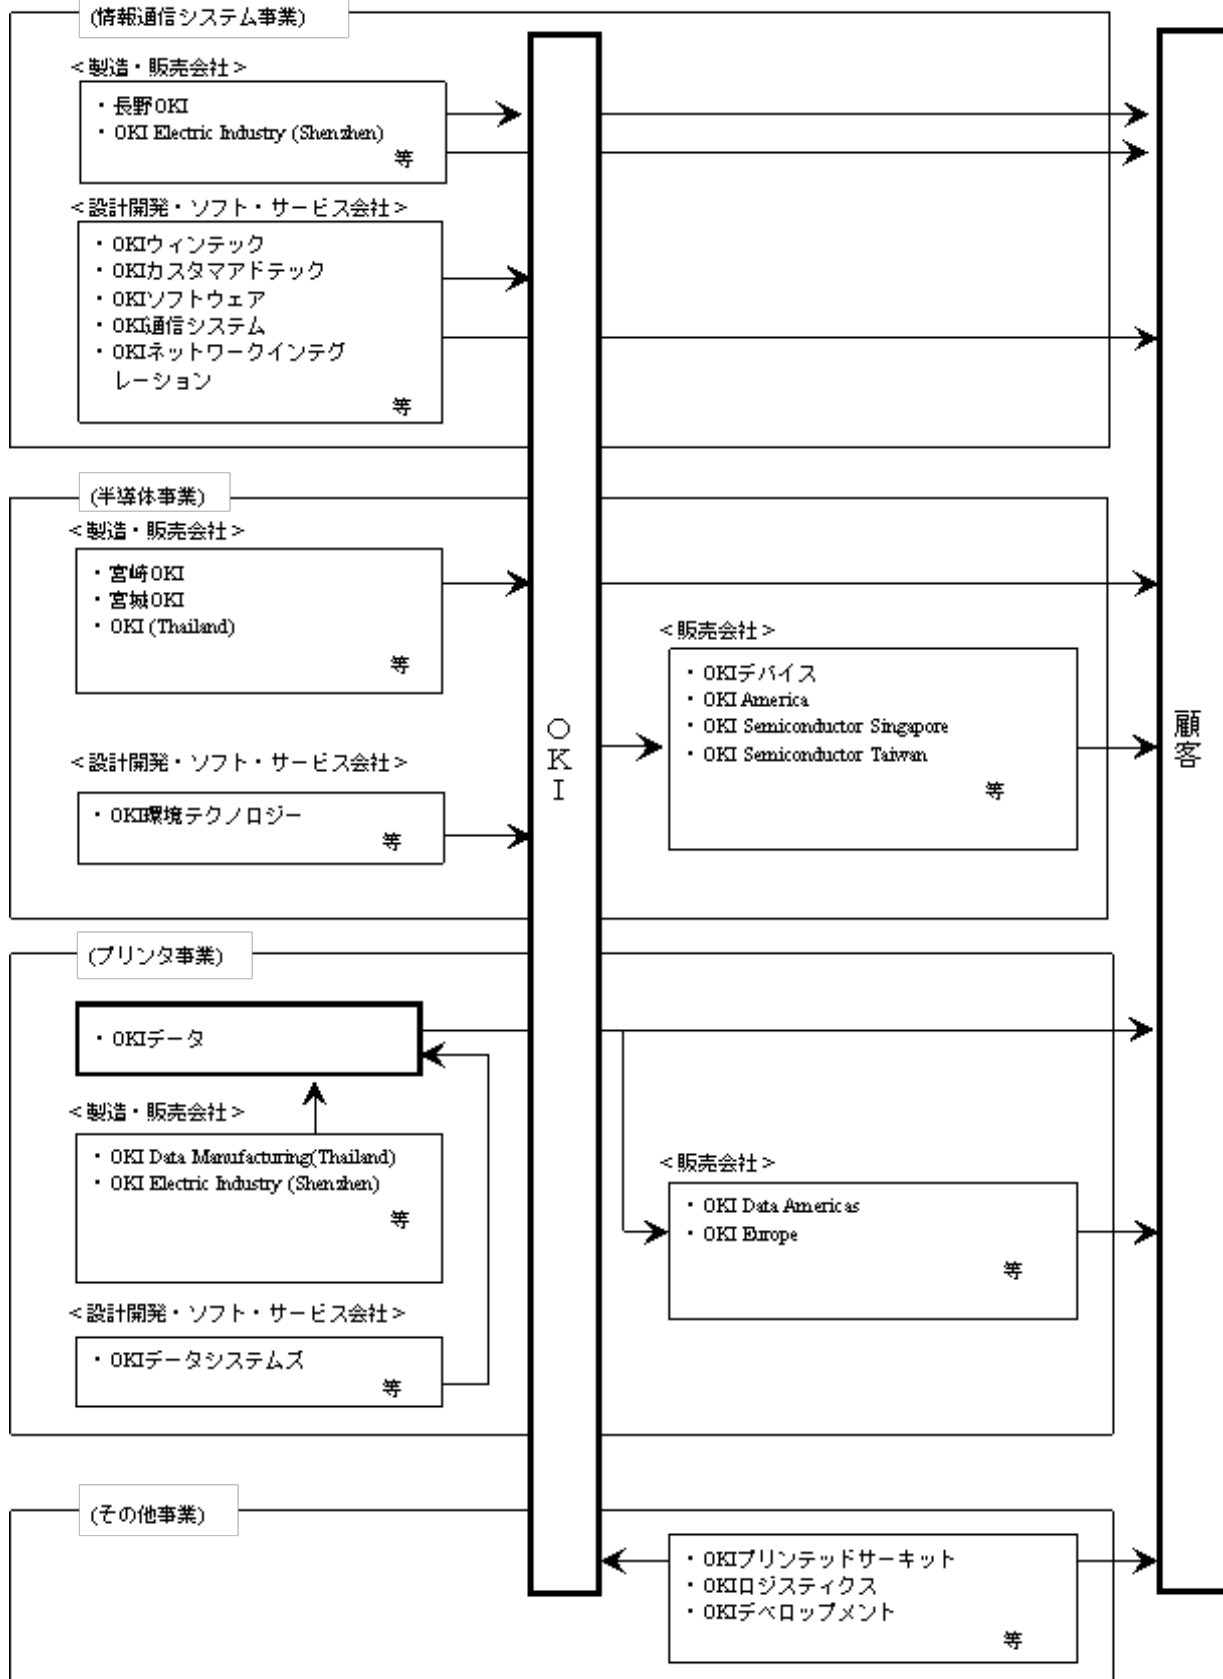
(情報通信システム事業)

<製造・販売会社>
・長野OKI
・OKI Electric Industry (Shenzhen)
等

<設計開発・ソフト・サービス会社>
・OKIウィンテック
・OKIカスタマアドテック
・OKIソフトウェア
・OKI通信システム
・OKIネットワークインテグレーション
等

(半導体事業)

<製造・販売会社>
・宮崎OKI
・宮城OKI
・OKI (Thailand)
等

<設計開発・ソフト・サービス会社>
・OKI環境テクノロジー
等

<販売会社>
・OKIデバイス
・OKI America
・OKI Semiconductor Singapore
・OKI Semiconductor Taiwan
等

OKI

顧客

(プリンタ事業)

・OKIデータ

<製造・販売会社>
・OKI Data Manufacturing(Thailand)
・OKI Electric Industry (Shenzhen)
等

<設計開発・ソフト・サービス会社>
・OKIデータシステムズ
等

<販売会社>
・OKI Data Americas
・OKI Europe
等

(その他事業)

・OKIプリンテッドサーキット
・OKIロジスティクス
・OKIデベロップメント
等